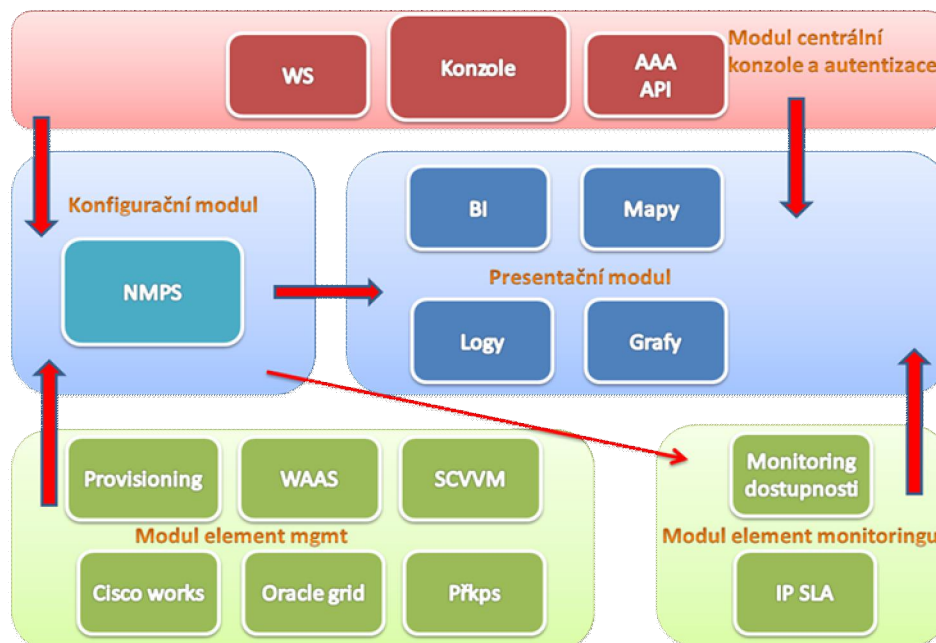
WS

Konzole

AAA API

Modul centrální konzole a autentizace

Konfigurační modul

NMPS

BI

Mapy

Presentační modul

Logy

Grafy

Provisioning

WAAS

SCVVM

Modul element mgmt

Cisco works

Oracle grid

Příkps

Monitoring dostupnosti

Modul element monitoringu

IP SLA